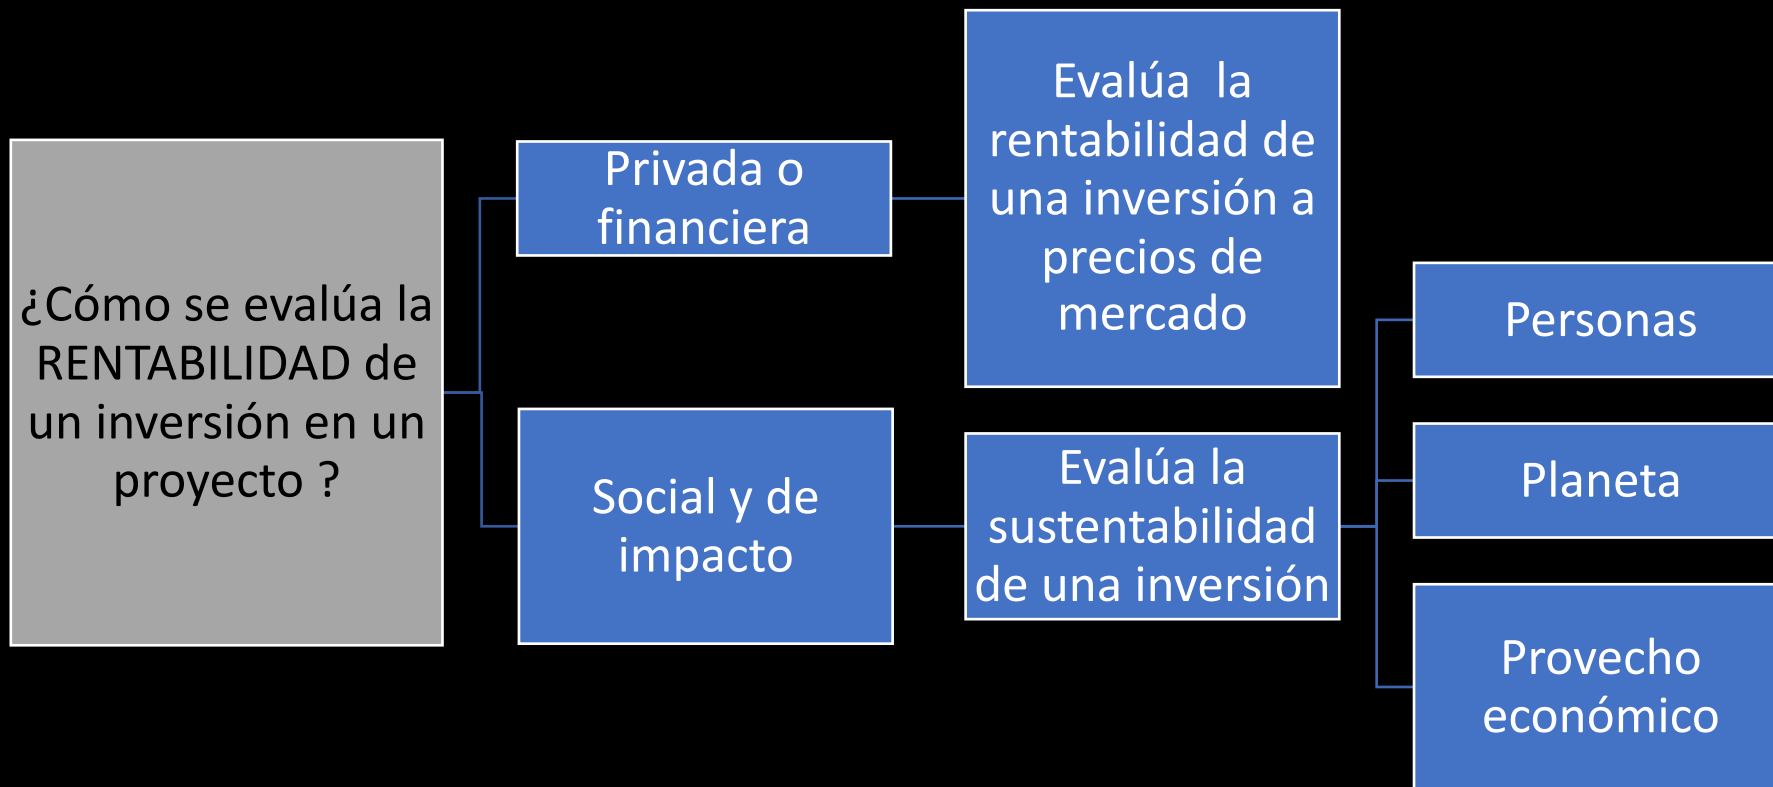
¿Cómo se evalúa la RENTABILIDAD de un inversión en un proyecto ?

Privada o financiera

Evalúa la rentabilidad de una inversión a precios de mercado

Social y de impacto

Evalúa la sustentabilidad de una inversión

Personas

Planeta

Provecho económico